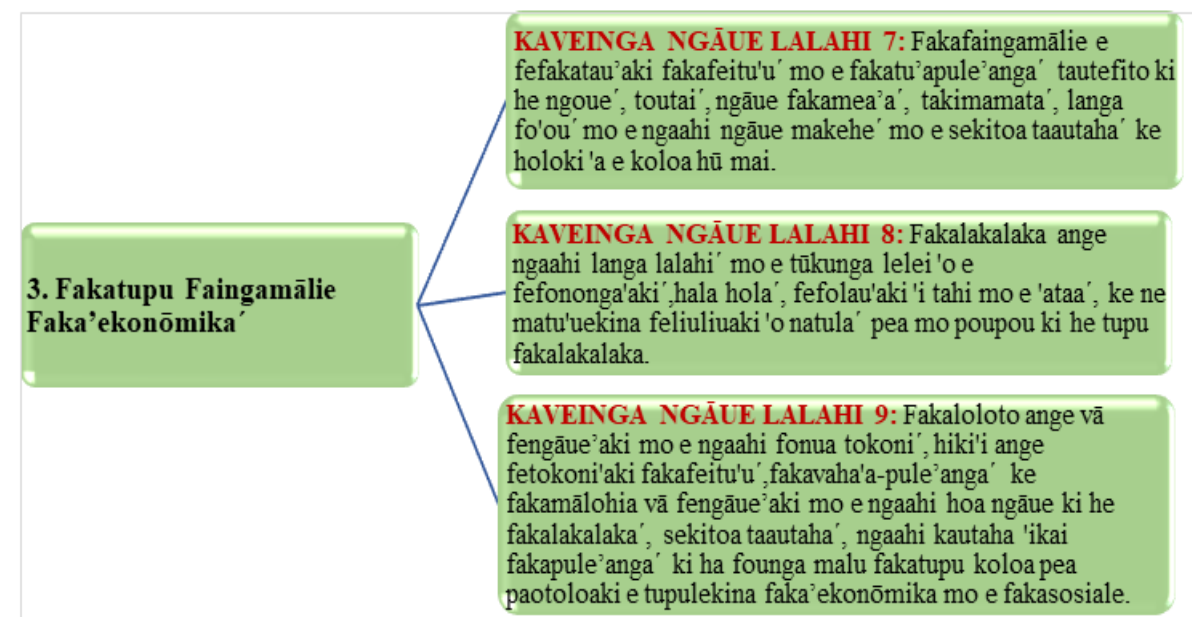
3. Fakatupu Faingamālie Faka’ekonōmika´

KAVEINGA NGĀUE LALAHI 7: Fakafaingamālie e fefakatau’aki fakafeitu'u´ mo e fakatu’apule’anga´ tautefito ki he ngoue´, toutai´, ngāue fakamea’a´, takimamata´, langa fo'ou´ mo e ngaahi ngāue makehe´ mo e sekitoa taautaha´ ke holoki 'a e koloa hū mai.

KAVEINGA NGĀUE LALAHI 8: Fakalakalaka ange ngaahi langa lalahi´ mo e tūkunga lelei 'o e fefononga'aki´,hala hola´, fefolau'aki 'i tahi mo e 'ataa´, ke ne matu'uekina feliuliuaki 'o natula´ pea mo poupou ki he tupu fakalakalaka.

KAVEINGA NGĀUE LALAHI 9: Fakaloloto ange vā fengāue’aki mo e ngaahi fonua tokoni´, hiki'i ange fetokoni'aki fakafeitu'u´,fakavaha'a-pule’anga´ ke fakamālohia vā fengāue’aki mo e ngaahi hoa ngāue ki he fakalakalaka´, sekitoa taautaha´, ngaahi kautaha 'ikai fakapule’anga´ ki ha founga malu fakatupu koloa pea paotoloaki e tupulekina faka’ekonōmika mo e fakasosiale.